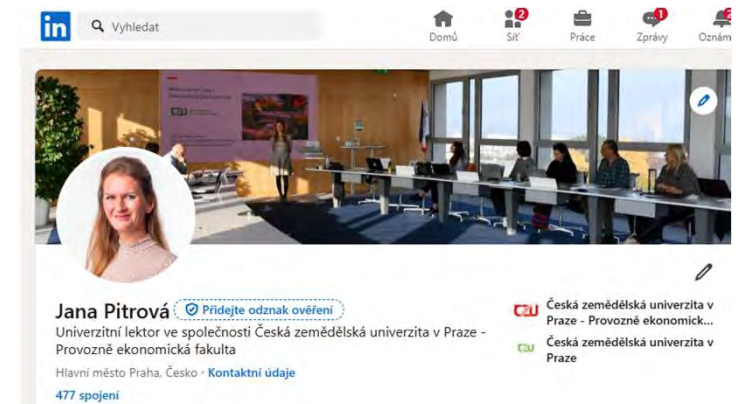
in
Vyhledat
Domů
2
Síť
Práce
1
Zprávy
2
Oznám

Jana Pitrová
Přidejte odznak ověření
Univerzitní lektor ve společnosti Česká zemědělská univerzita v Praze - Provozně ekonomická fakulta
Hlavní město Praha, Česko · Kontaktní údaje
477 spojení

ČZU
Česká zemědělská univerzita v Praze - Provozně ekonomick...
ČZU
Česká zemědělská univerzita v Praze